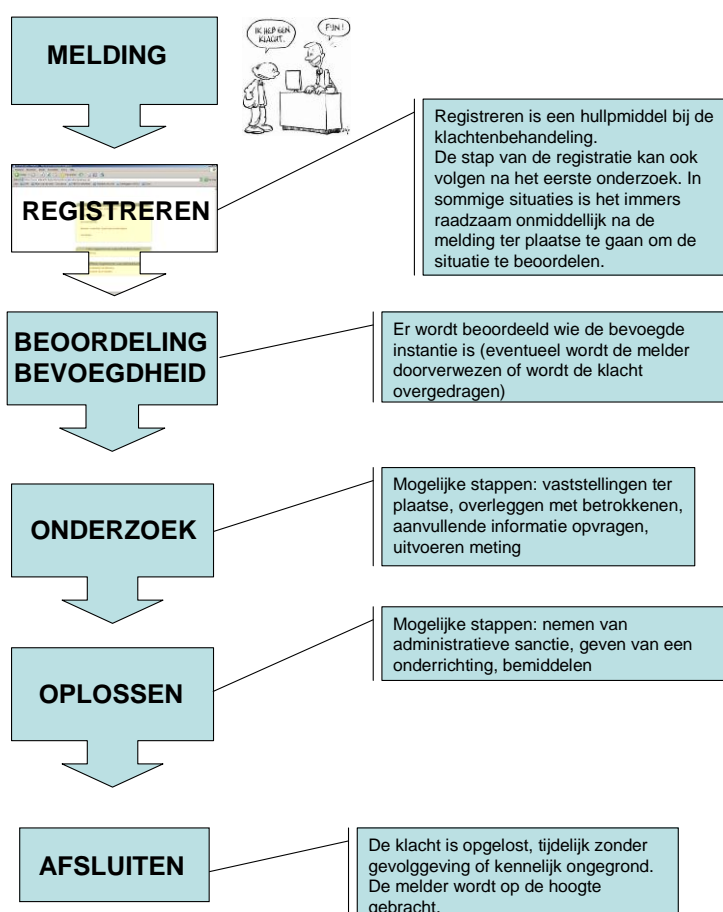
MELDING

IK HEB EEN KLACHT.

FIJN!

REGISTREREN

Registreren is een hullpmiddel bij de klachtenbehandeling.
De stap van de registratie kan ook volgen na het eerste onderzoek. In sommige situaties is het immers raadzaam onmiddellijk na de melding ter plaatse te gaan om de situatie te beoordelen.

BEOORDELING BEVOEGDHEID

Er wordt beoordeeld wie de bevoegde instantie is (eventueel wordt de melder doorverwezen of wordt de klacht overgedragen)

ONDERZOEK

Mogelijke stappen: vaststellingen ter plaatse, overleggen met betrokkenen, aanvullende informatie opvragen, uitvoeren meting

OPLOSSEN

Mogelijke stappen: nemen van administratieve sanctie, geven van een onderrichting, bemiddelen

AFSLUITEN

De klacht is opgelost, tijdelijk zonder gevolggeving of kennelijk ongegrond. De melder wordt op de hoogte gebracht.